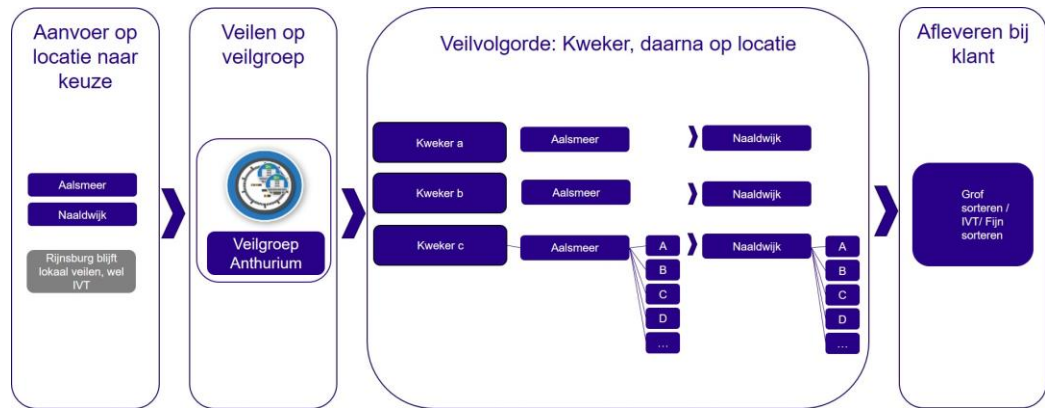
Aanvoer op locatie naar keuze

Aalsmeer

Naaldwijk

Rijnsburg blijft lokaal veilen, wel IVT

Veilen op veilgroep

Veilgroep Anthurium

Veilvolgorde: Kweker, daarna op locatie

Kweker a

Aalsmeer

Naaldwijk

Kweker b

Aalsmeer

Naaldwijk

Kweker c

Aalsmeer

A

B

C

D

...

Naaldwijk

A

B

C

D

...

Afleveren bij klant

Grof sorteren / IVT/ Fijn sorteren